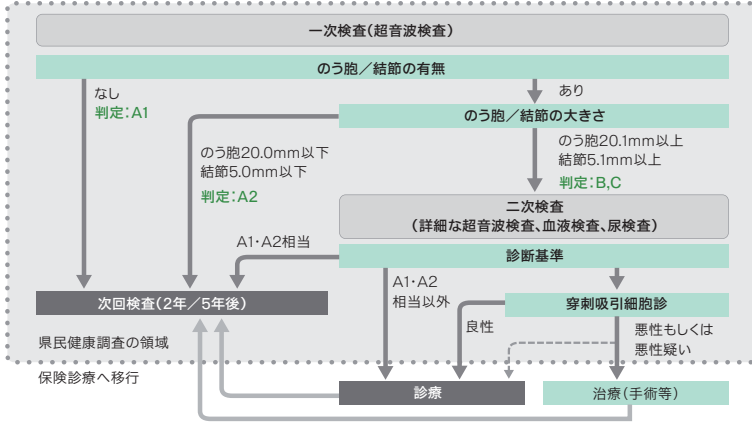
一次検査（超音波検査）

のう胞／結節の有無

なし
判定：A1

あり

のう胞／結節の大きさ

のう胞20.0mm以下
結節5.0mm以下
判定：A2

のう胞20.1mm以上
結節5.1mm以上
判定：B,C

二次検査
（詳細な超音波検査、血液検査、尿検査）

A1・A2相当

診断基準

次回検査（2年／5年後）

A1・A2
相当以外

穿刺吸引細胞診

良性

悪性もしくは
悪性疑い

県民健康調査の領域

保険診療へ移行

診療

治療（手術等）